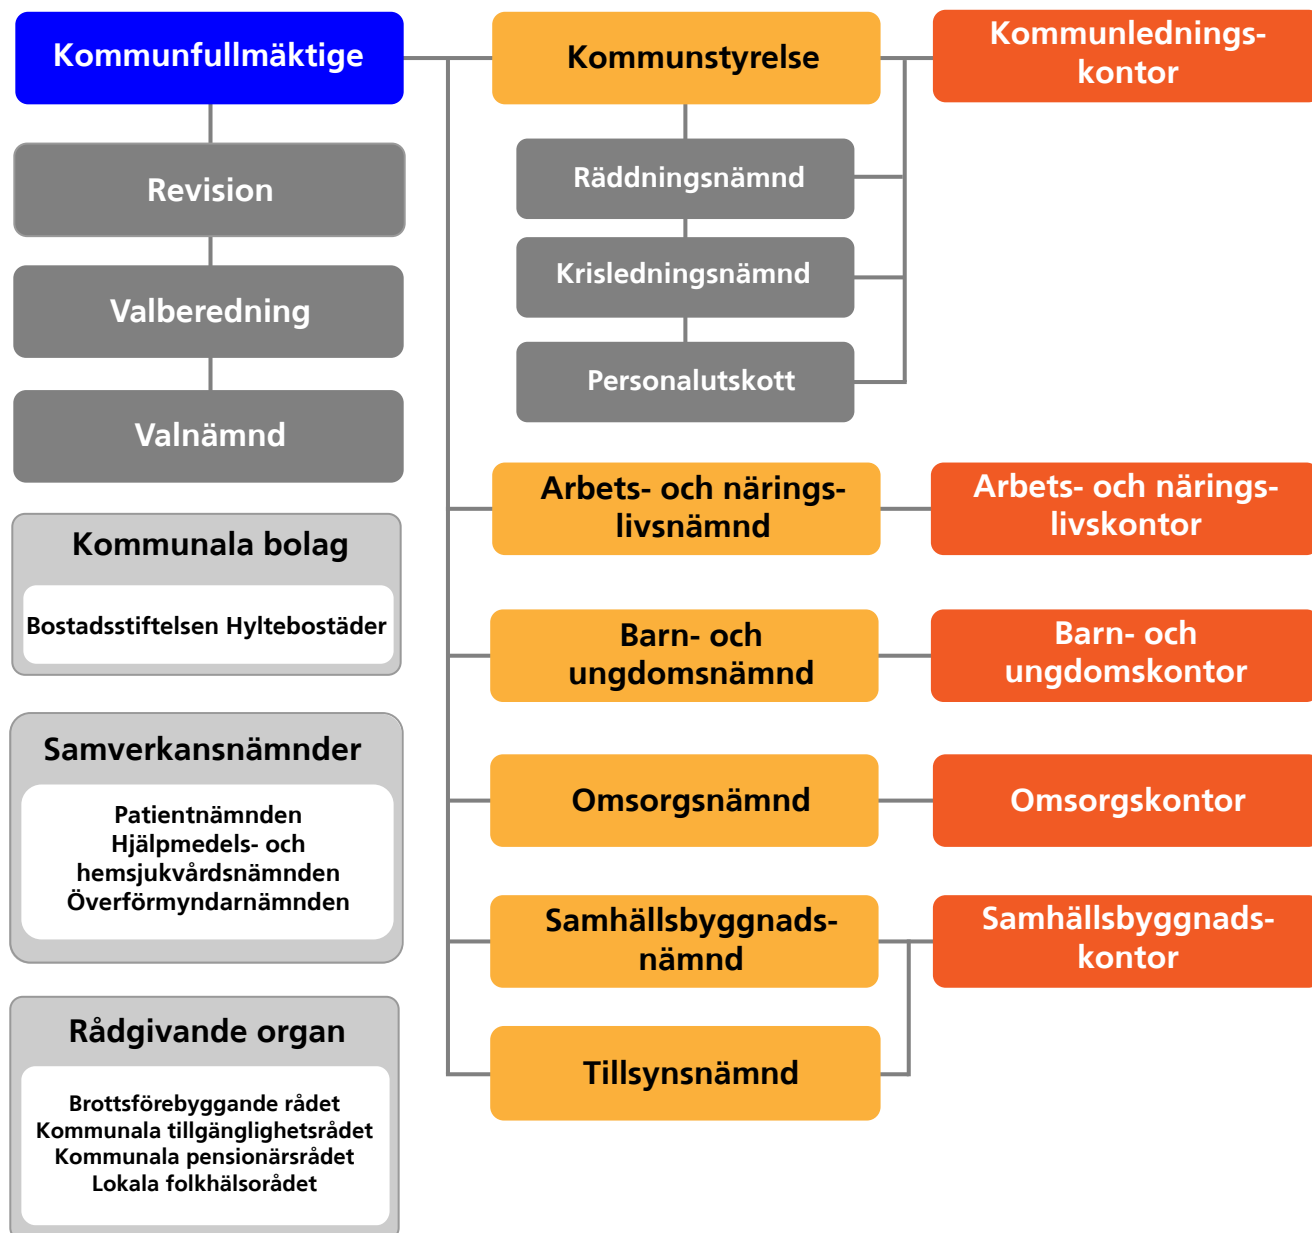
Kommunfullmäktige

Revision

Valberedning

Valnämnd

Kommunala bolag

Bostadsstiftelsen Hyltebostäder

Samverkansnämnder

Patientnämnden
Hjälpmedels- och hemsjukvårdsnämnden
Överförmyndarnämnden

Rådgivande organ

Brottsförebyggande rådet
Kommunala tillgänglighetsrådet
Kommunala pensionärsrådet
Lokala folkhälsorådet

Kommunstyrelse

Räddningsnämnd

Krisledningsnämnd

Personalutskott

Arbets- och näringslivsnämnd

Barn- och ungdomsnämnd

Omsorgsnämnd

Samhällsbyggnadsnämnd

Tillsynsnämnd

Kommunledningskontor

Arbets- och näringslivskontor

Barn- och ungdomskontor

Omsorgskontor

Samhällsbyggnadskontor